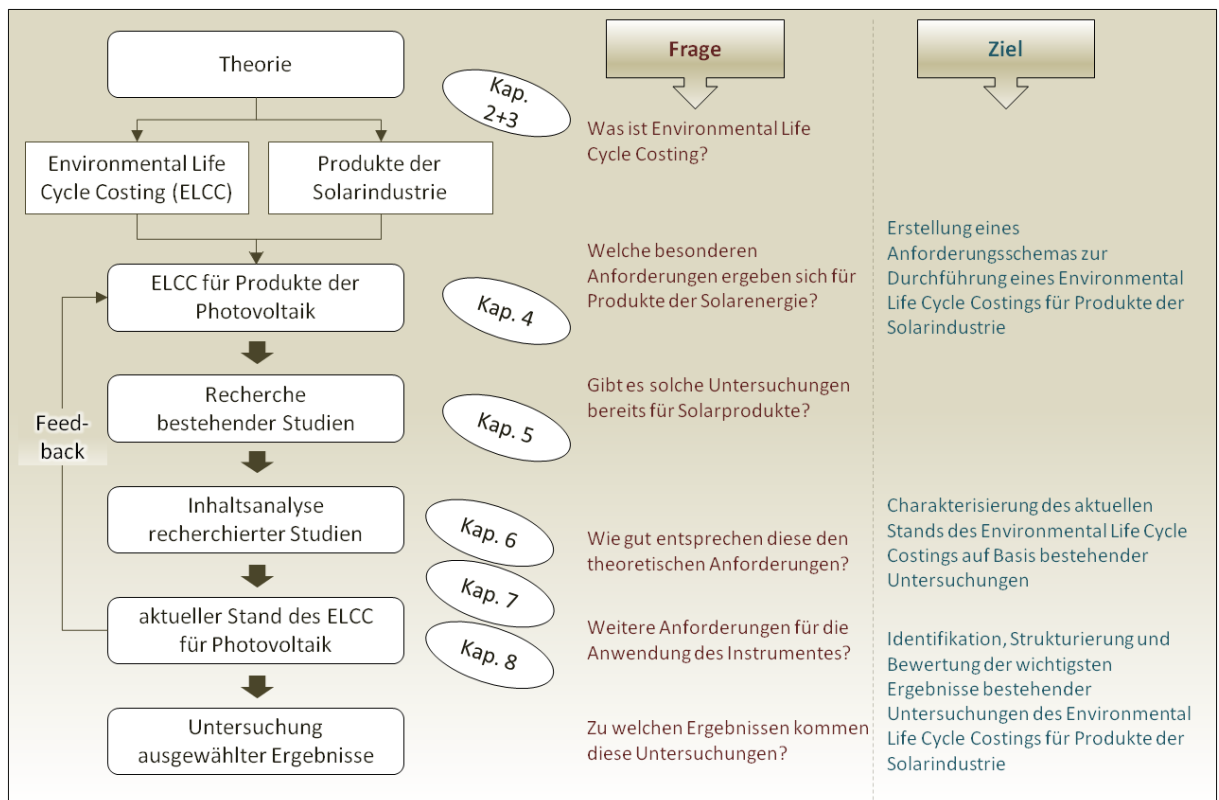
Theorie

Kap. 2+3

Environmental Life Cycle Costing (ELCC)

Produkte der Solarindustrie

ELCC für Produkte der Photovoltaik

Kap. 4

Recherche bestehender Studien

Kap. 5

Feed-back

Inhaltsanalyse recherchierter Studien

Kap. 6

Kap. 7

aktueller Stand des ELCC für Photovoltaik

Kap. 8

Untersuchung ausgewählter Ergebnisse

Frage

Was ist Environmental Life Cycle Costing?

Welche besonderen Anforderungen ergeben sich für Produkte der Solarenergie?

Gibt es solche Untersuchungen bereits für Solarprodukte?

Wie gut entsprechen diese den theoretischen Anforderungen?

Weitere Anforderungen für die Anwendung des Instrumentes?

Zu welchen Ergebnissen kommen diese Untersuchungen?

Ziel

Erstellung eines Anforderungsschemas zur Durchführung eines Environmental Life Cycle Costings für Produkte der Solarindustrie

Charakterisierung des aktuellen Stands des Environmental Life Cycle Costings auf Basis bestehender Untersuchungen

Identifikation, Strukturierung und Bewertung der wichtigsten Ergebnisse bestehender Untersuchungen des Environmental Life Cycle Costings für Produkte der Solarindustrie